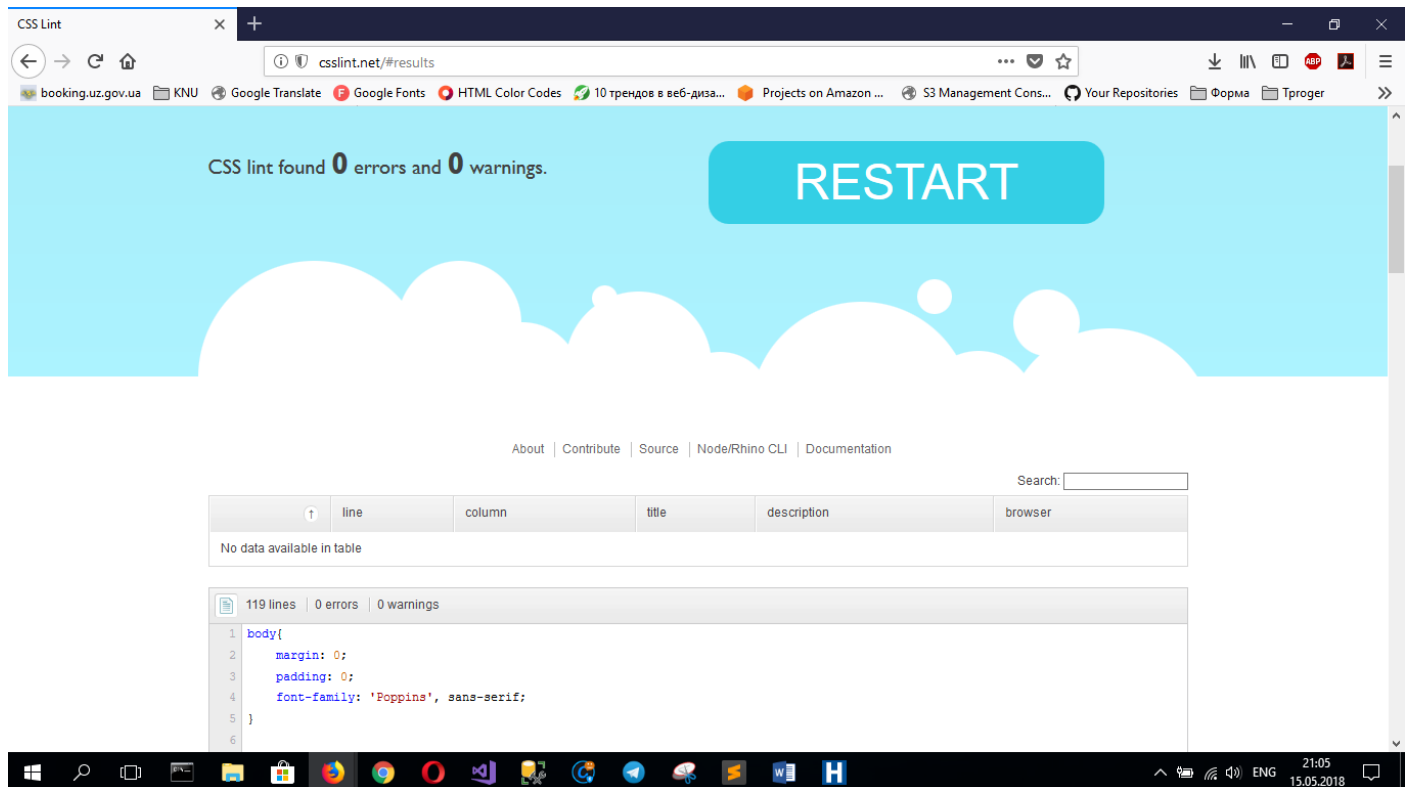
CSS Lint

csslint.net/#results

booking.uz.gov.ua KNU Google Translate Google Fonts HTML Color Codes 10 трендов в веб-диза... Projects on Amazon ... S3 Management Cons... Your Repositories Форма Trpoger

CSS lint found 0 errors and 0 warnings.

RESTART

About | Contribute | Source | Node/Rhino CLI | Documentation

Search:

| | line | column | title | description | browser |
|---|---|---|---|---|---|
| No data available in table | | | | | |

119 lines | 0 errors | 0 warnings

1 body{
2 margin: 0;
3 padding: 0;
4 font-family: 'Poppins', sans-serif;
5 }
6

ENG 21:05 15.05.2018